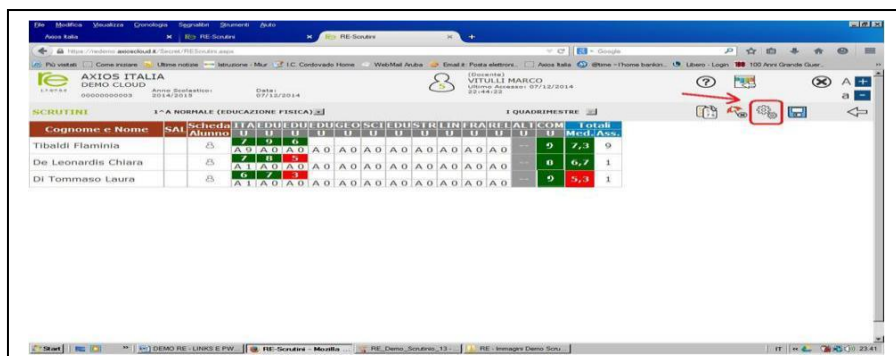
File Modifica Visualizza Cronologia Segnalibri Strumenti Aiuto

Axios Italia | RE-Scrutini | RE-Scrutini

https://redemo.axioscloud.it/Secret/REScrutini.aspx

Più visitati | Come iniziare | Ultime notizie | Istruzione - Miur | I.C. Corbinvado Home | WebMail Aruba | Email it: Posta elettroni... | Axios Italia | @time - l'home bankin... | Libero - Login | 100 Anni Grande Guer...

AXIOS ITALIA
DEMO CLOUD
00000000003
Anno Scolastico: 2014/2015
Data: 07/12/2014
(Docente)
VITULLI MARCO
Ultimo Accesso: 07/12/2014 22:44:22

SCRUTINI 1^A NORMALE (EDUCAZIONE FISICA) I QUADRIMESTRE

| Cognome e Nome | SAI | Scheda Alunno | ITA U | EDU U | EDU U | EDU U | GEO U | SCI U | EDU U | STR U | LIN U | FRA U | REL U | ALT U | COM U | Totali Med. | Ass. |
|---|---|---|---|---|---|---|---|---|---|---|---|---|---|---|---|---|---|
| Tibaldi Flaminia | | | 7 A 0 | 9 A 0 | 6 A 0 | A 0 | A 0 | A 0 | A 0 | A 0 | A 0 | A 0 | A 0 | -- | 9 | 7,3 | 9 |
| De Leonardis Chiara | | | 7 A 1 | 8 A 0 | 5 A 0 | A 0 | A 0 | A 0 | A 0 | A 0 | A 0 | A 0 | A 0 | -- | 0 | 6,7 | 1 |
| Di Tommaso Laura | | | 6 A 1 | 7 A 0 | 3 A 0 | A 0 | A 0 | A 0 | A 0 | A 0 | A 0 | A 0 | A 0 | -- | 9 | 5,3 | 1 |

Start | DEMO RE - LINKS E PW... | RE-Scrutini - Mozilla ... | RE_Demo_Scrutini_13 - ... | RE - Immagini Demo Scru... | IT | 23:41